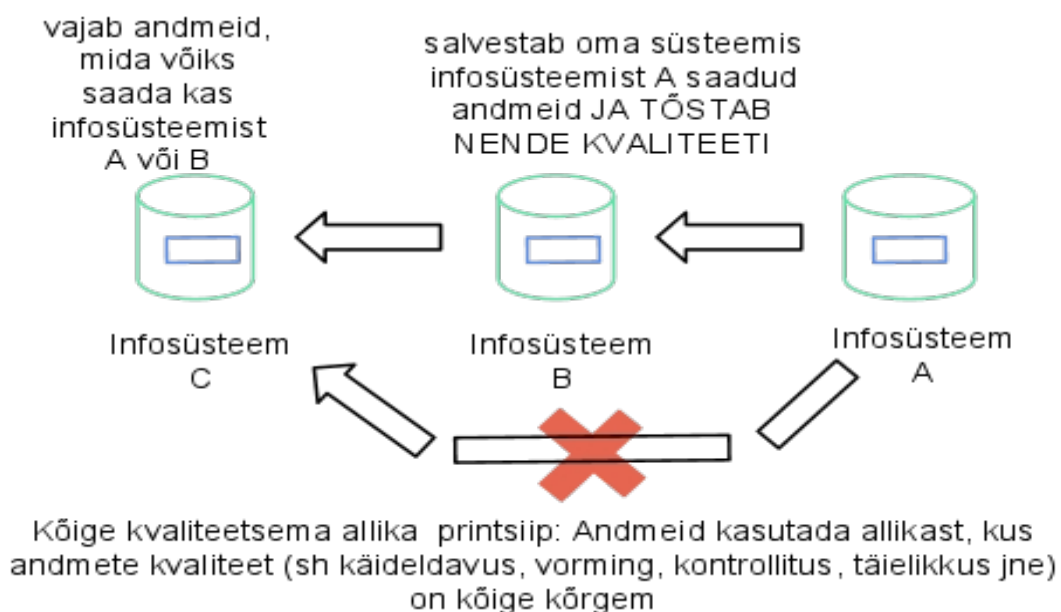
vajab andmeid, mida võiks saada kas infosüsteemist A või B

salvestab oma süsteemis infosüsteemist A saadud andmeid JA TÕSTAB NENDE KVALITEETI

Infosüsteem C

Infosüsteem B

Infosüsteem A

Kõige kvaliteetsema allika printsiip: Andmeid kasutada allikast, kus andmete kvaliteet (sh käideldavus, vorming, kontrollitus, täielikkus jne) on kõige kõrgem